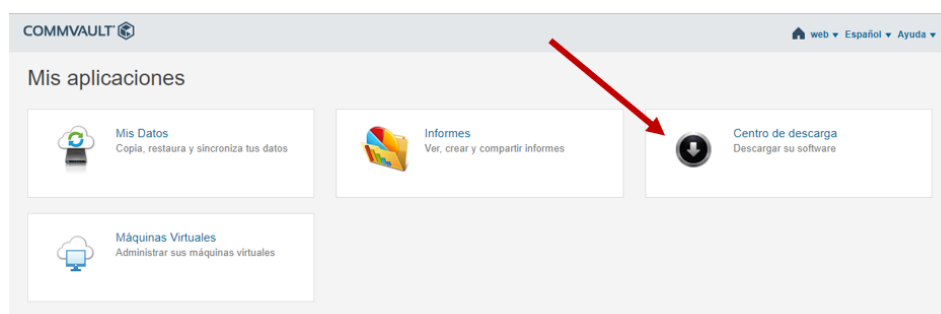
COMMVAULT

web ▾ Español ▾ Ayuda ▾

Mis aplicaciones

Mis Datos
Copia, restaura y sincroniza tus datos

Informes
Ver, crear y compartir informes

Centro de descarga
Descargar su software

Máquinas Virtuales
Administrar sus máquinas virtuales